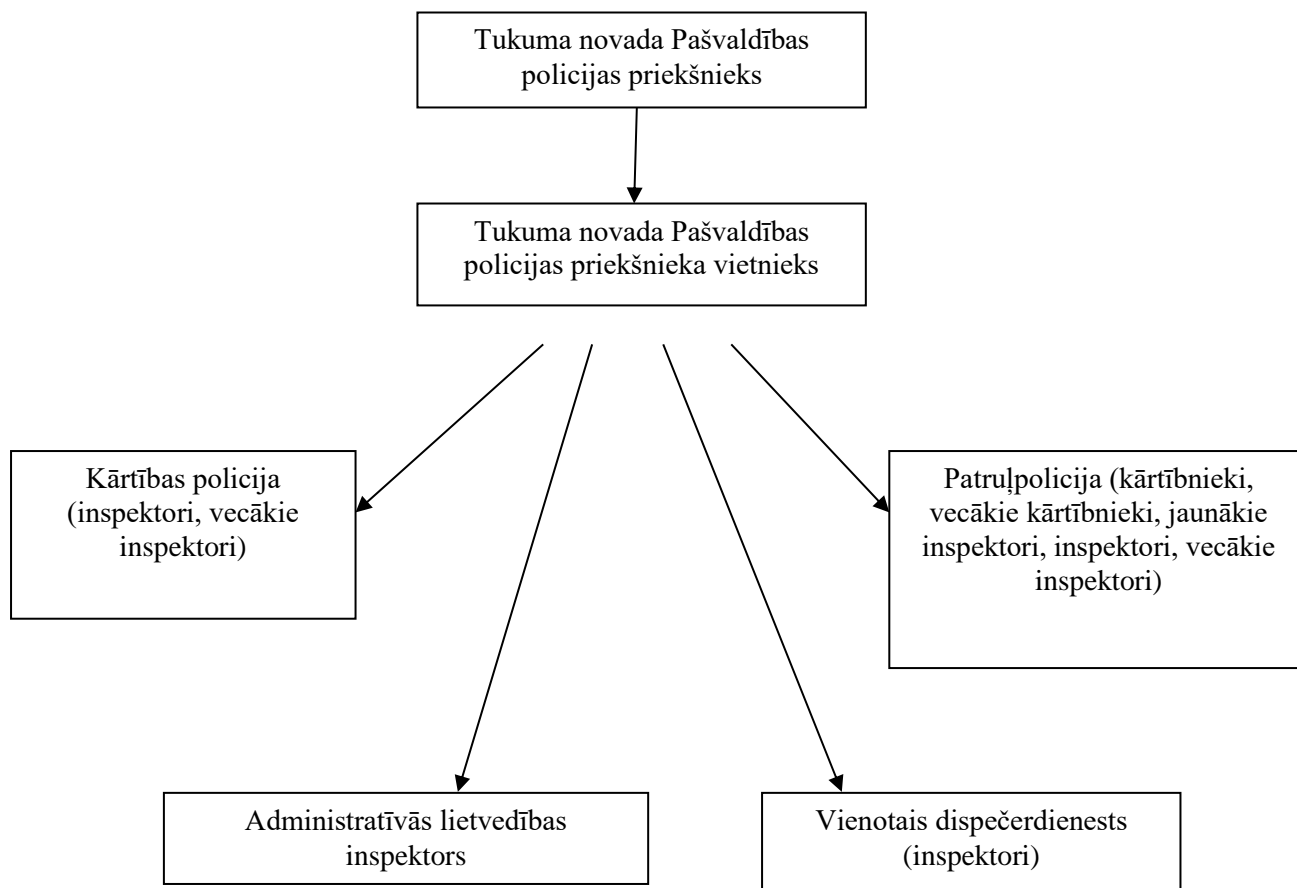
Tukuma novada Pašvaldības policijas priekšnieks

Tukuma novada Pašvaldības policijas priekšnieka vietnieks

Kārtības policija (inspektori, vecākie inspektori)

Patruļpolicija (kārtībnieki, vecākie kārtībnieki, jaunākie inspektori, inspektori, vecākie inspektori)

Administratīvās lietvedības inspektors

Vienotais dispečerdienests (inspektori)